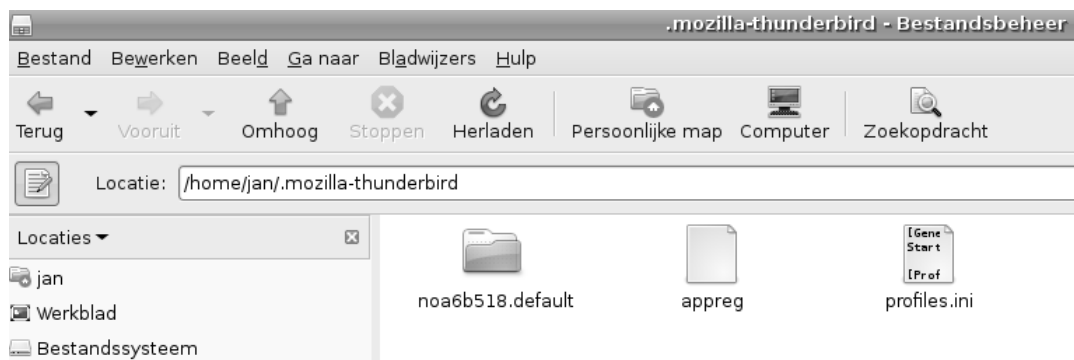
.mozilla-thunderbird - Bestandsbeheer

Bestand Bewerken Beeld Ga naar Bladwijzers Hulp

Terug Vooruit Omhoog Stoppen Herladen Persoonlijke map Computer Zoekopdracht

Locatie: /home/jan/.mozilla-thunderbird

Locaties

jan
Werkblad
Bestandssysteem

noa6b518.default
appreg
[Gene
Start
[Prof
profiles.ini